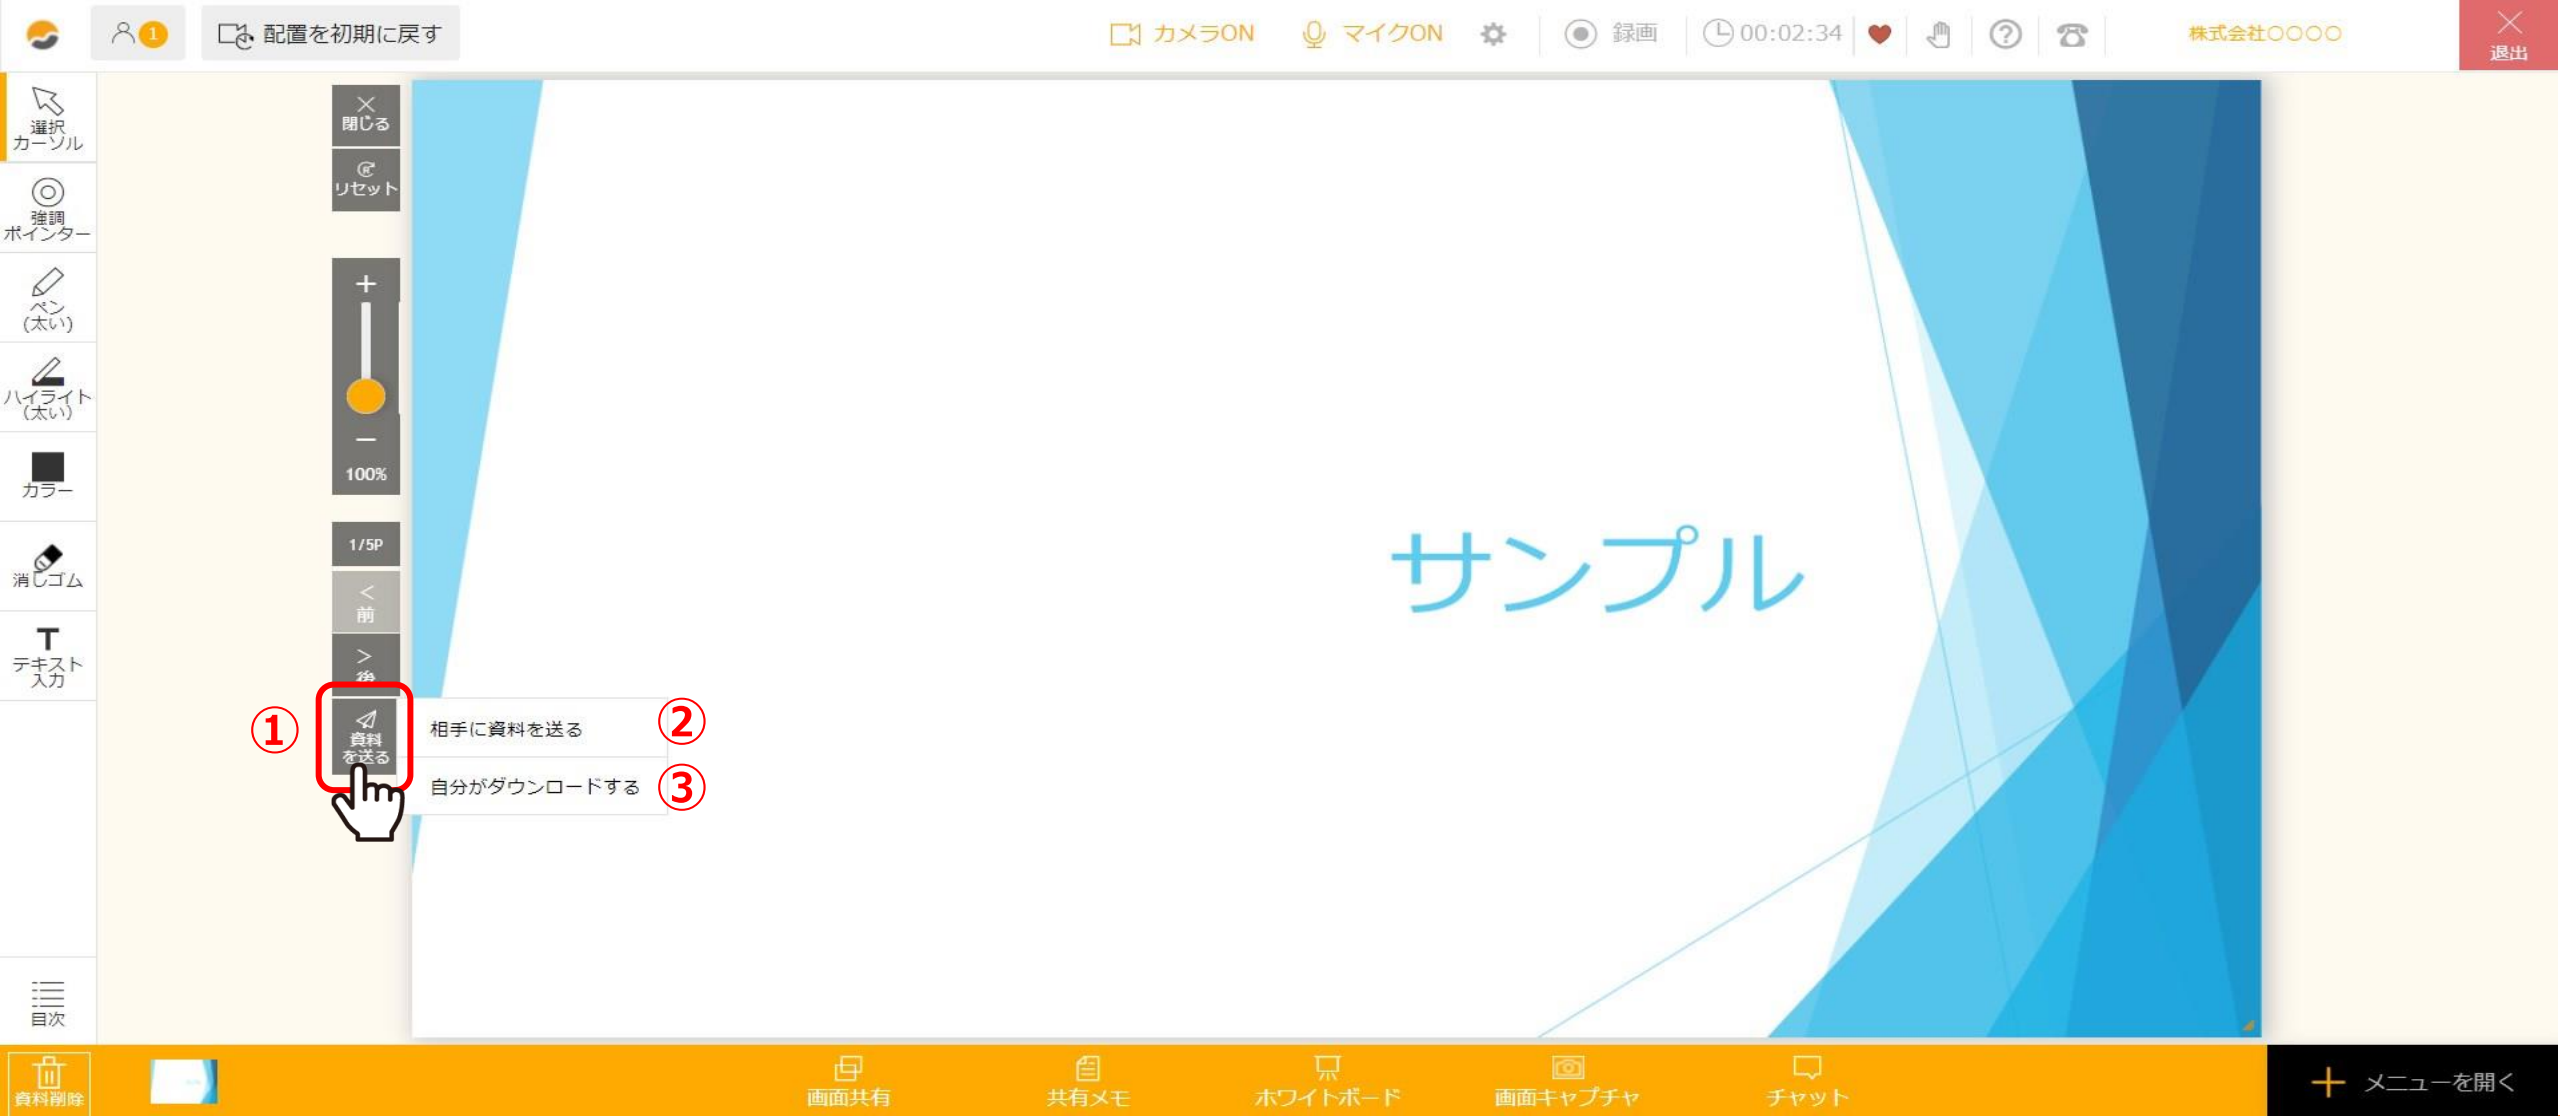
1 配置を初期に戻す
カメラON マイクON 録画 00:02:34 株式会社○○○○ 退出

選択カーソル
強調ポインター
ペン(太い)
ハイライト(太い)
カラー
消しゴム
テキスト入力
目次

閉じる
リセット
+
−
100%
1/5P
< 前
> 後
資料を送る

①
相手に資料を送る ②
自分がダウンロードする ③

サンプル

資料削除
画面共有
共有メモ
ホワイトボード
画面キャプチャ
チャット
メニューを開く